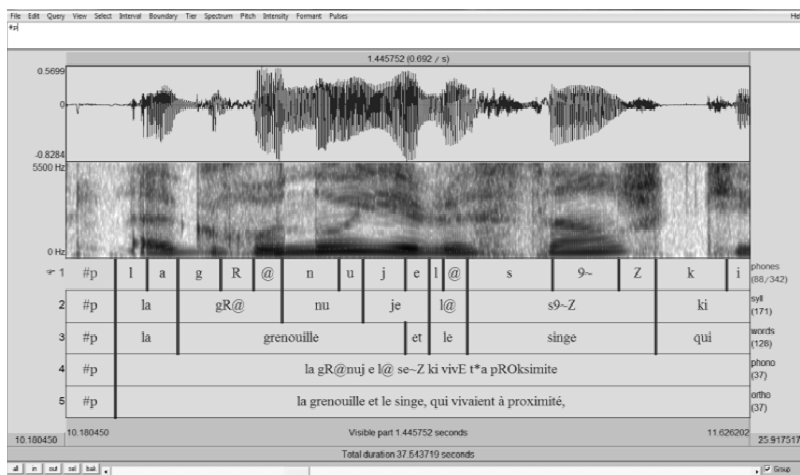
File Edit Query View Select Interval Boundary Tier Spectrum Pitch Intensity Formant Pulses Help

#s|

1.445752 (0.692 / s)

0.5699

0

-0.8284

5500 Hz

0 Hz

1 | #p | l | a | g | R | @ | n | u | j | e | l | @ | s | 9~ | Z | k | i

phones (88/342)

2 | #p | la | gR@ | nu | je | l@ | s9~Z | ki

syll (171)

3 | #p | la | grenouille | et | le | singe | qui

words (128)

4 | #p | la gR@nuj e l@ se~Z ki vivE t*a pROksimite

phono (37)

5 | #p | la grenouille et le singe, qui vivaient à proximité,

ortho (37)

10.180450

10.180450

Visible part 1.445752 seconds

11.626202

25.917517

Total duration 37.543719 seconds

all in out sel bak

Group